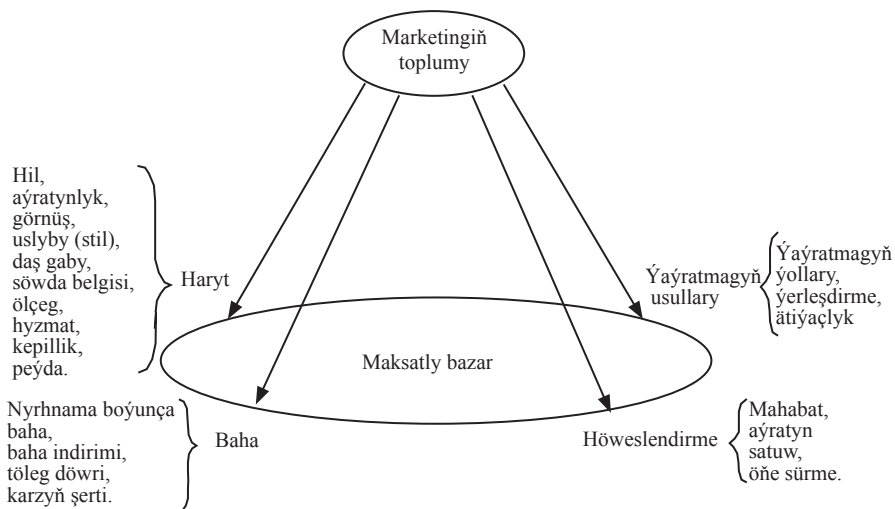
Marketingiň toplumy

Hil, aýratynlyk, görnüş, uslyby (stil), daş gaby, söwda belgisi, ölçeg, hyzmat, kepillik, peýda.

Haryt

Ýaýratmagyň usullary

Ýaýratmagyň ýollary, ýerleşdirme, ätiýaçlyk

Maksatly bazar

Nyrhnama boýunça baha, baha indirimi, töleg döwri, karzyň şerti.

Baha

Höweslendirme

Mahabat, aýratyn satuw, öňe sürme.